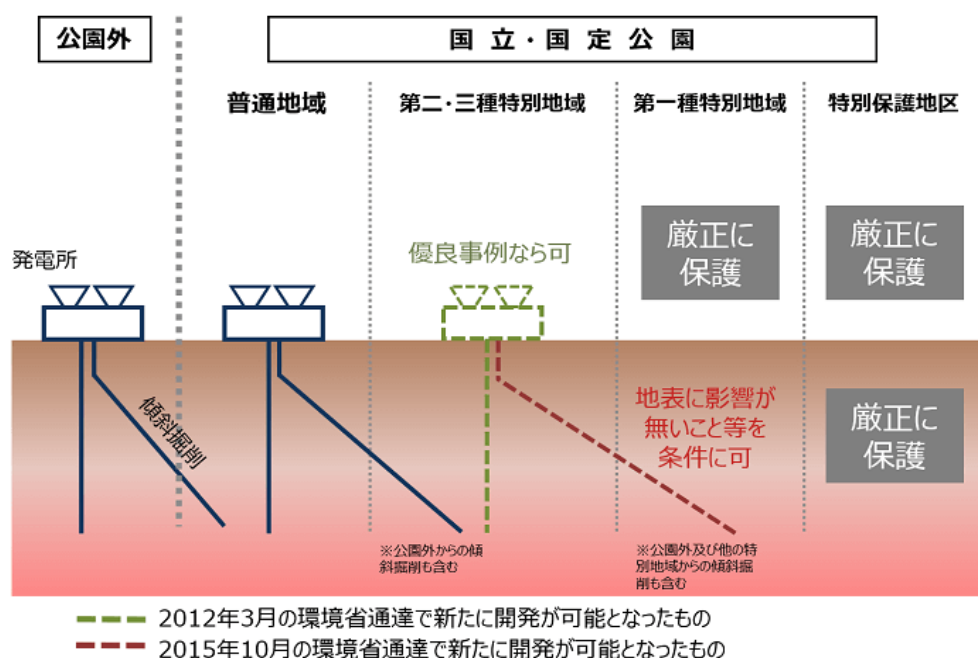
公園外

国立・国定公園

普通地域

第二・三種特別地域

第一種特別地域

特別保護地区

発電所

優良事例なら可

厳正に保護

厳正に保護

傾斜掘削

地表に影響が無いこと等を条件に可

厳正に保護

※公園外からの傾斜掘削も含む

※公園外及び他の特別地域からの傾斜掘削も含む

2012年3月の環境省通達で新たに開発が可能となったもの

2015年10月の環境省通達で新たに開発が可能となったもの